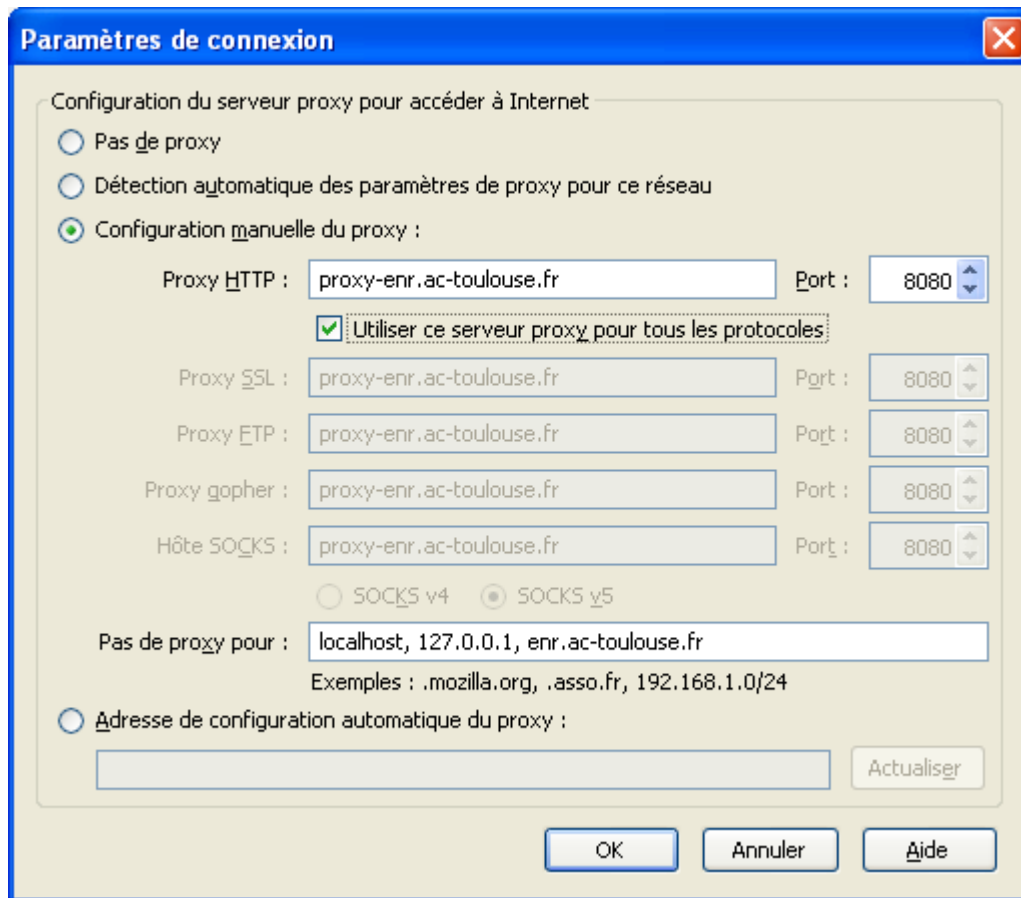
Paramètres de connexion

Configuration du serveur proxy pour accéder à Internet

Pas de proxy

Détection automatique des paramètres de proxy pour ce réseau

Configuration manuelle du proxy :

Proxy HTTP : proxy-enr.ac-toulouse.fr Port : 8080

Utiliser ce serveur proxy pour tous les protocoles

Proxy SSL : proxy-enr.ac-toulouse.fr Port : 8080

Proxy FTP : proxy-enr.ac-toulouse.fr Port : 8080

Proxy gopher : proxy-enr.ac-toulouse.fr Port : 8080

Hôte SOCKS : proxy-enr.ac-toulouse.fr Port : 8080

SOCKS v4 SOCKS v5

Pas de proxy pour : localhost, 127.0.0.1, enr.ac-toulouse.fr

Exemples : .mozilla.org, .asso.fr, 192.168.1.0/24

Adresse de configuration automatique du proxy :

Actualiser

OK Annuler Aide